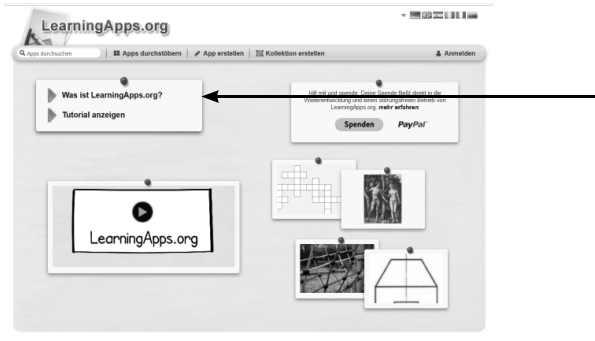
LearningApps.org

Apps durchsuchen | Apps durchstöbern | App erstellen | Kollektion erstellen | Anmelden

Was ist LearningApps.org?

Tutorial anzeigen

Hilf mit und spende. Deine Spende fließt direkt in die Weiterentwicklung und einen störungsfreien Betrieb von LearningApps.org. mehr erfahren

Spenden PayPal

LearningApps.org